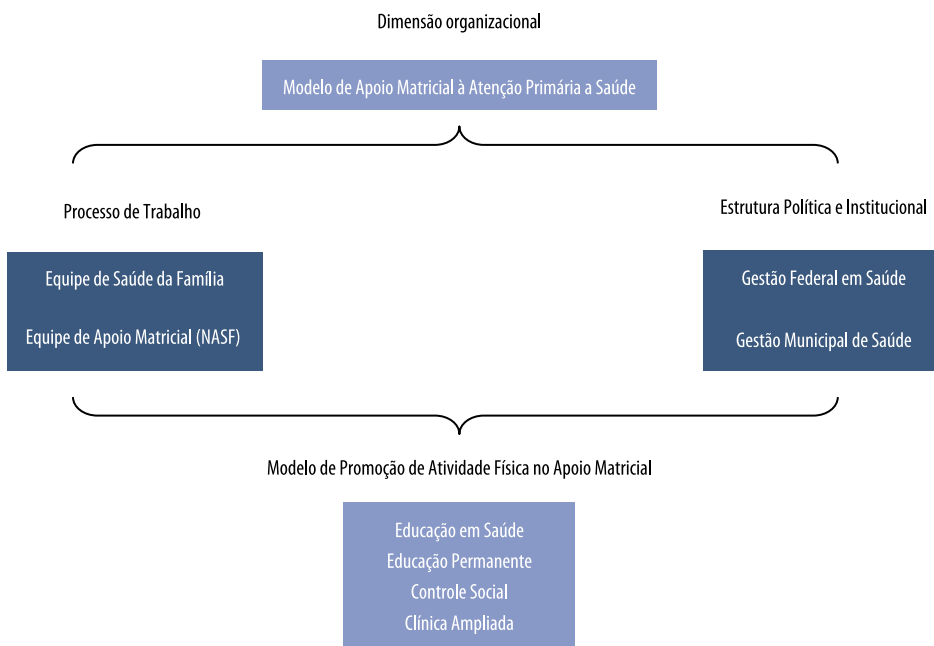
Dimensão organizacional

Modelo de Apoio Matricial à Atenção Primária a Saúde

Processo de Trabalho

Equipe de Saúde da Família

Equipe de Apoio Matricial (NASF)

Estrutura Política e Institucional

Gestão Federal em Saúde

Gestão Municipal de Saúde

Modelo de Promoção de Atividade Física no Apoio Matricial

Educação em Saúde
Educação Permanente
Controle Social
Clínica Ampliada